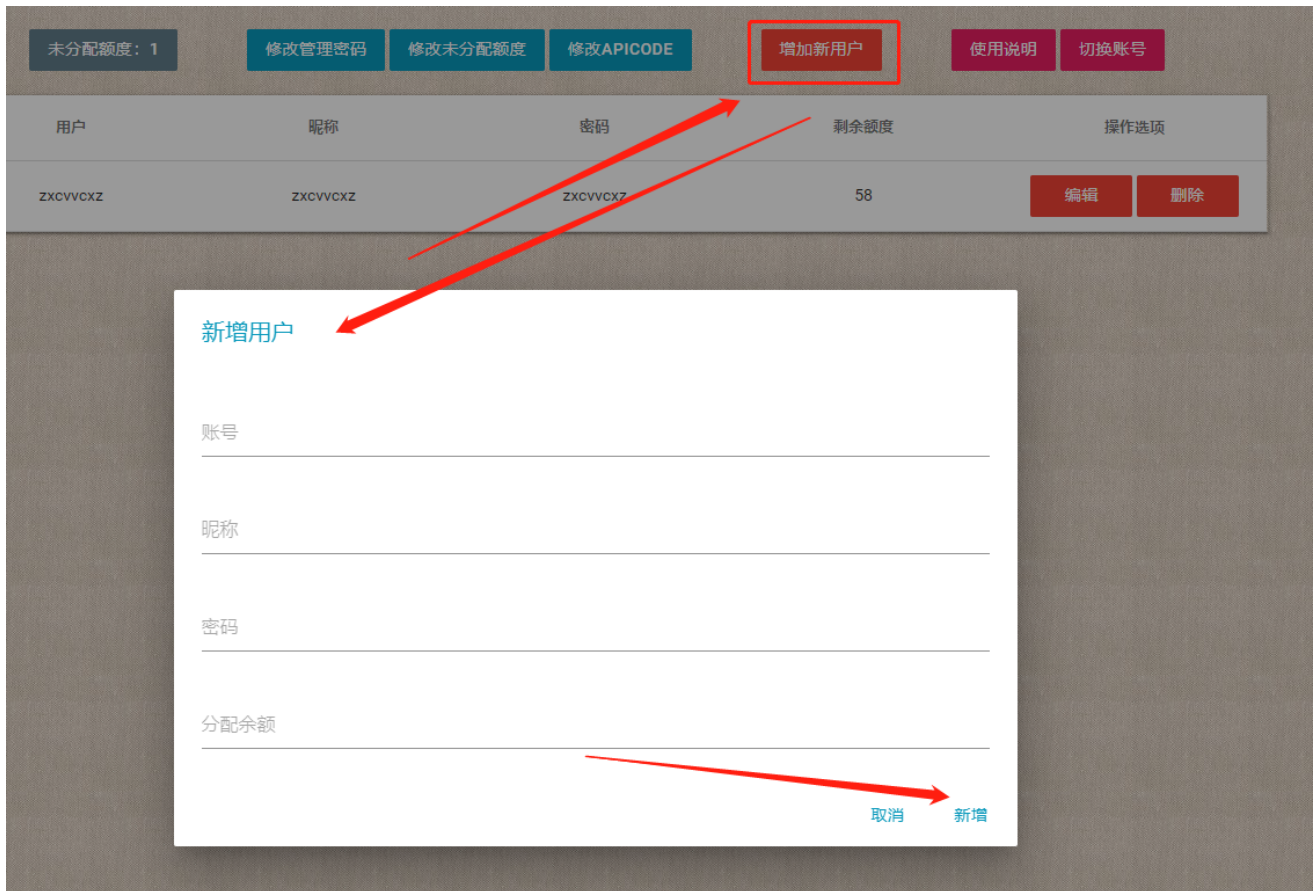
未分配额度：1 修改管理密码 修改未分配额度 修改APICODE 增加新用户 使用说明 切换账号

| 用户 | 昵称 | 密码 | 剩余额度 | 操作选项 |
|---|---|---|---|---|
| zxcvvcxz | zxcvvcxz | zxcvvcxz | 58 | 编辑 删除 |

新增用户

账号

昵称

密码

分配余额

取消 新增